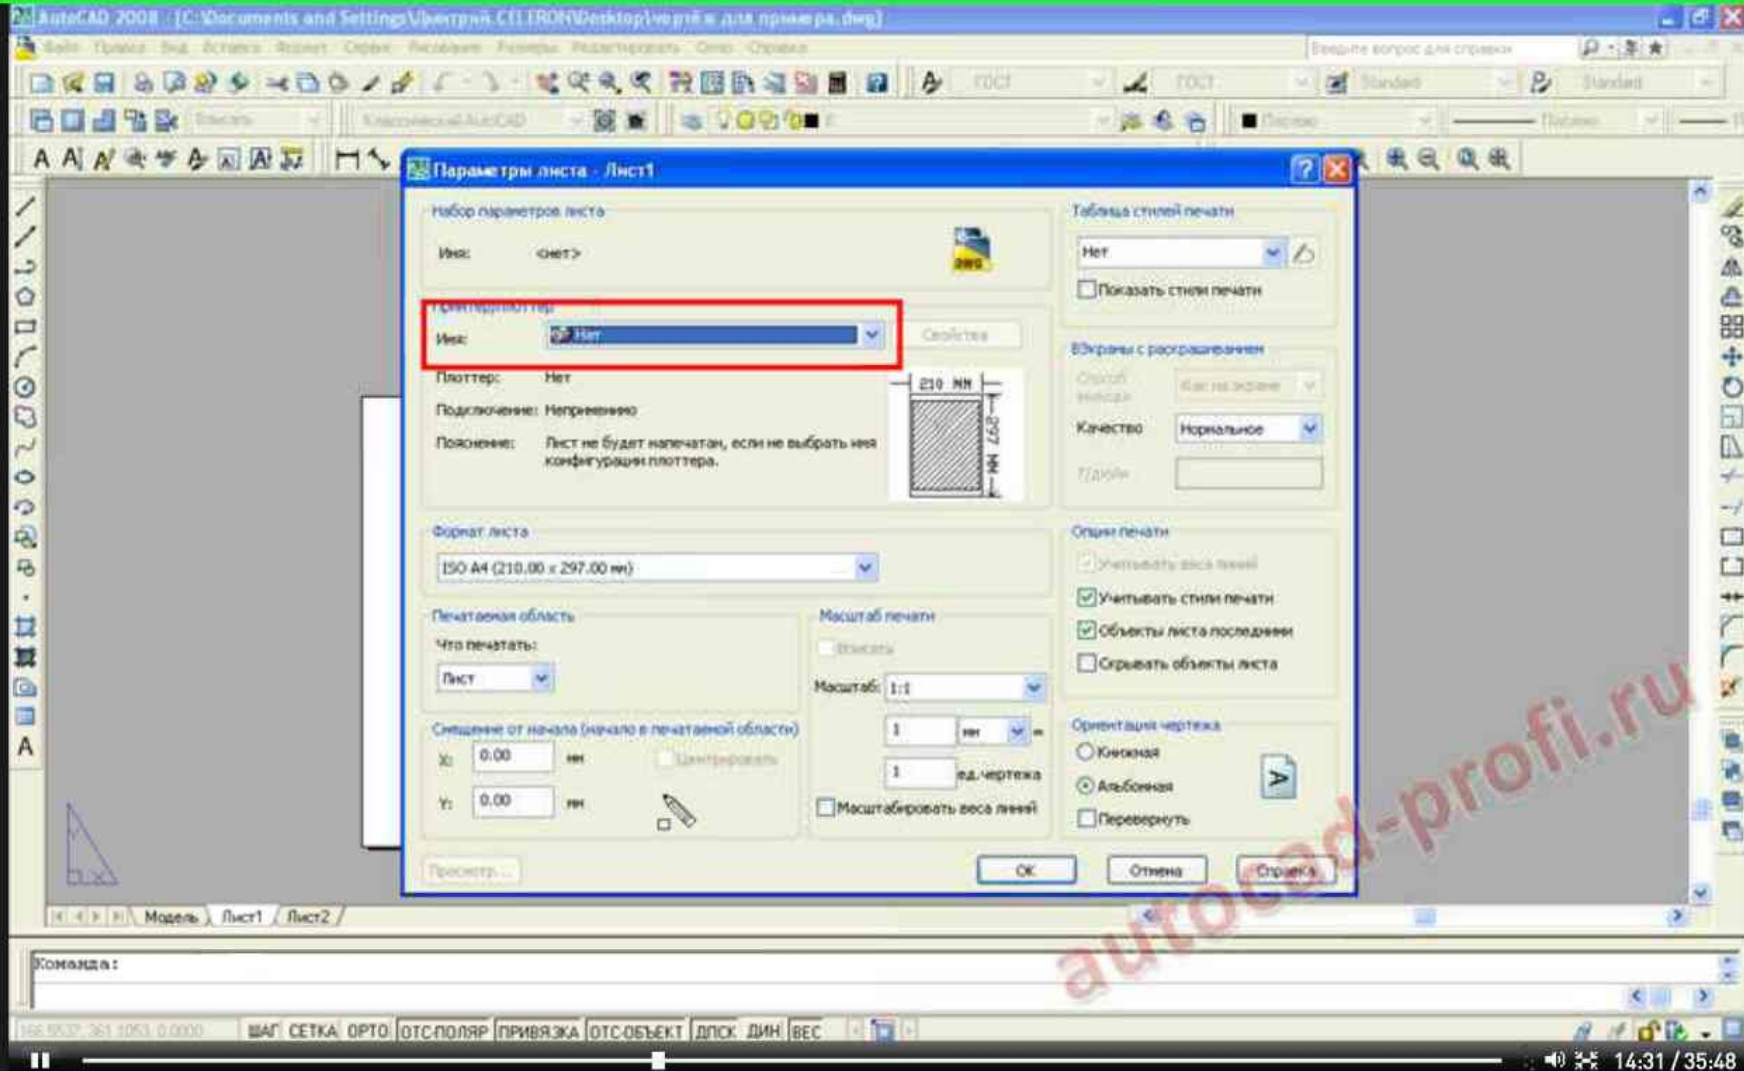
AutoCAD 2008 - [C:\Documents and Settings\Дмитрий.CELERON\Desktop\чертёж для примера.dwg]

Файл Правка Вид Вставка Формат Сервис Рисование Размеры Редактировать Окно Справка

Введите вопрос для справки

ГОСТ ГОСТ Standard Standard

Классический AutoCAD

ПоСлою ПоСлою

Параметры листа - Лист1

Набор параметров листа

Имя: <нет>

Принтер/плоттер

Имя: Нет

Свойства

Плоттер: Нет

Подключение: Неприменимо

Пояснение: Лист не будет напечатан, если не выбрать имя конфигурации плоттера.

210 ММ

297 ММ

Формат листа

ISO A4 (210.00 x 297.00 мм)

Печатаемая область

Что печатать:

Лист

Смещение от начала (начало в печатаемой области)

X: 0.00 мм

Центрировать

Y: 0.00 мм

Масштаб печати

Вписать

Масштаб: 1:1

1 мм =

1 ед.чертежа

Масштабировать веса линий

Таблица стилей печати

Нет

Показать стили печати

ВЭкраны с раскрашиванием

Способ вывода

Как на экране

Качество

Нормальное

Т/дюйм

Опции печати

Учитывать веса линий

Учитывать стили печати

Объекты листа последними

Скрывать объекты листа

Ориентация чертежа

Книжная

Альбомная

Перевернуть

Просмотр...

OK

Отмена

Справка

Модель Лист1 Лист2

Команда:

ШАГ СЕТКА ОРТО ОТС-ПОЛЯР ПРИВЯЗКА ОТС-ОБЪЕКТ ДПСК ДИН ВЕС

autocad-profi.ru

14:31 / 35:48